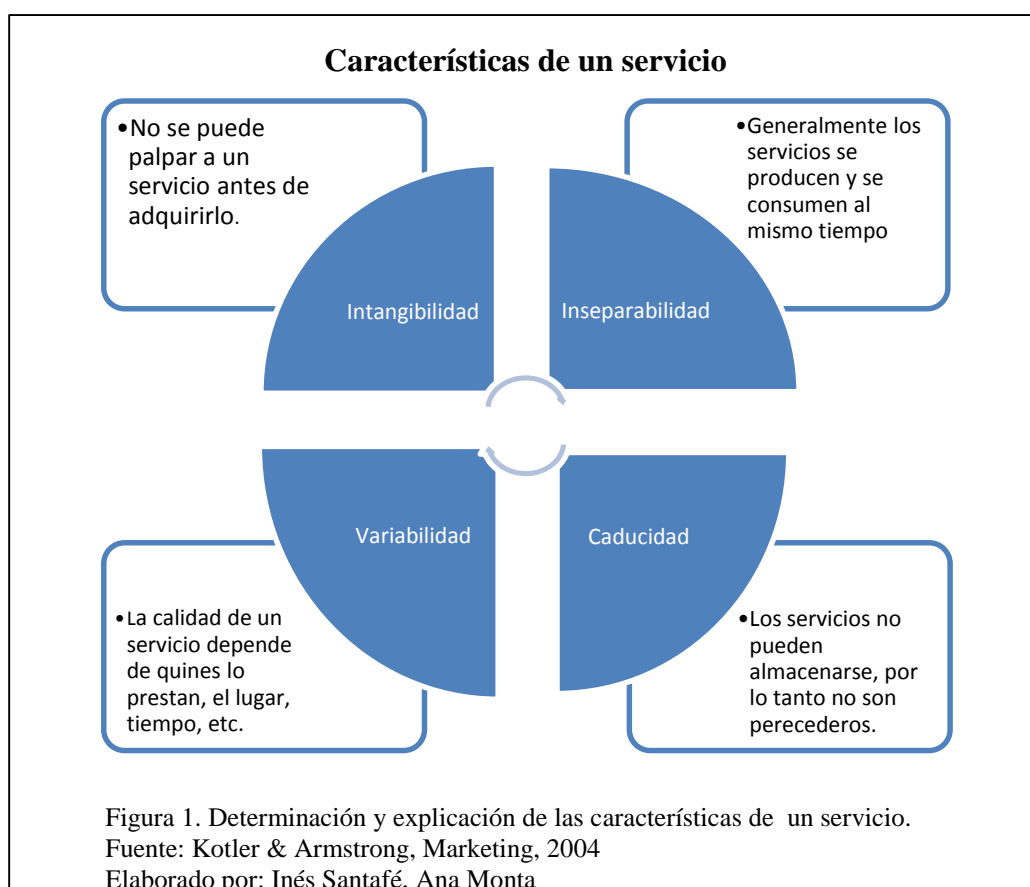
Características de un servicio

•No se puede palpar a un servicio antes de adquirirlo.

•Generalmente los servicios se producen y se consumen al mismo tiempo

Intangibilidad

Inseparabilidad

Variabilidad

Caducidad

•La calidad de un servicio depende de quines lo prestan, el lugar, tiempo, etc.

•Los servicios no pueden almacenarse, por lo tanto no son perecederos.

Figura 1. Determinación y explicación de las características de un servicio.
Fuente: Kotler & Armstrong, Marketing, 2004
Elaborado por: Inés Santafé, Ana Monta